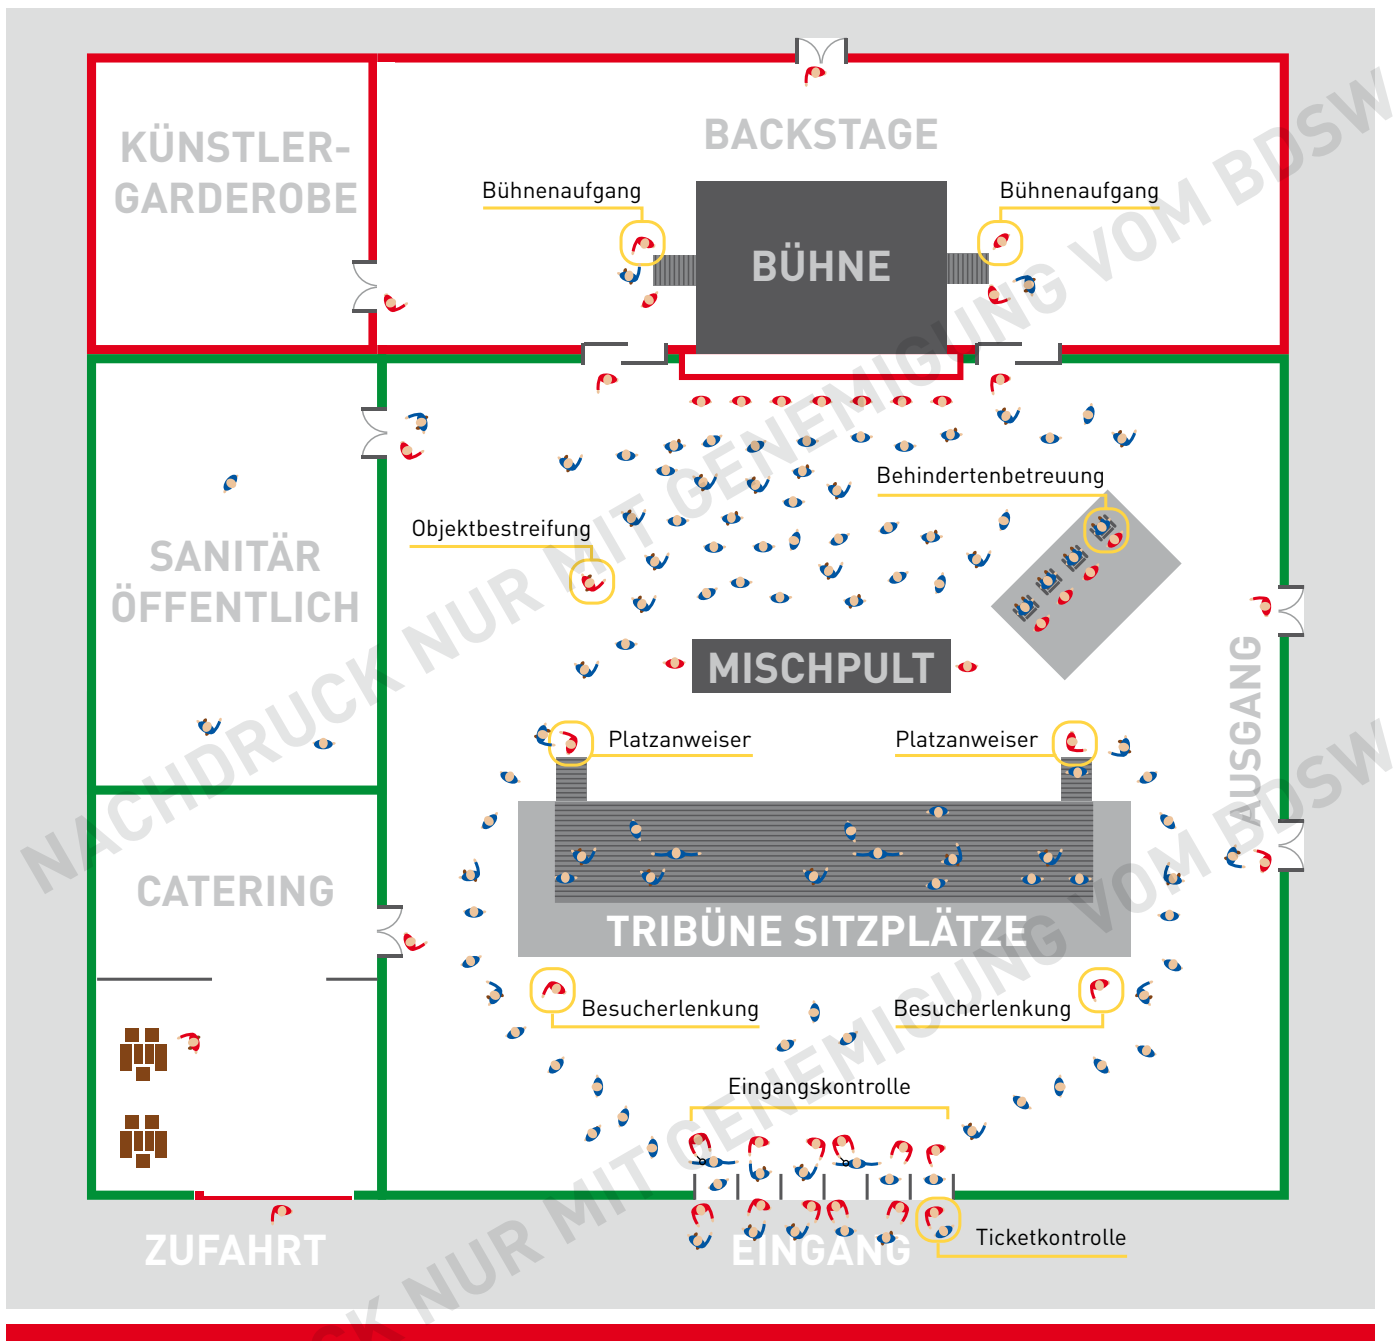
KÜNSTLER-GARDEROBE

BACKSTAGE

Bühnenaufgang

BÜHNE

Bühnenaufgang

SANITÄR ÖFFENTLICH

Behindertenbetreuung

Objektbestreifung

MISCHPULT

AUSGANG

Platzanweiser

Platzanweiser

CATERING

TRIBÜNE SITZPLÄTZE

Besucherlenkung

Besucherlenkung

Eingangskontrolle

Ticketkontrolle

ZUFAHRT

EINGANG

NACHDRUCK NUR MIT GENEMIGUNG VOM BDSW

NACHDRUCK NUR MIT GENEMIGUNG VOM BDSW